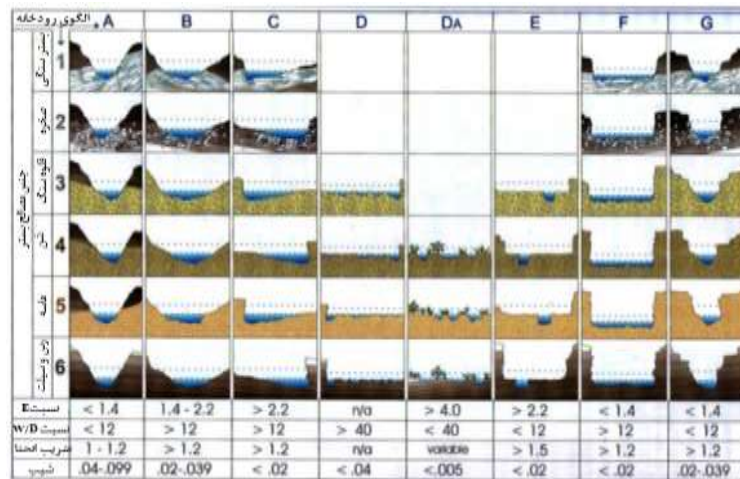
| الگوی رودخانه | A | B | C | D | DA | E | F | G |
|---|---|---|---|---|---|---|---|---|
| جنس مصالح بستر: سنگ بستر 1 | | | | | | | | |
| صخره 2 | | | | | | | | |
| قلوه سنگ 3 | | | | | | | | |
| شن 4 | | | | | | | | |
| ماسه 5 | | | | | | | | |
| رس و سیلت 6 | | | | | | | | |
| نسبت E | < 1.4 | 1.4 - 2.2 | > 2.2 | n/a | > 4.0 | > 2.2 | < 1.4 | < 1.4 |
| نسبت W/D | < 12 | > 12 | > 12 | > 40 | < 40 | < 12 | > 12 | < 12 |
| ضریب انحنا | 1 - 1.2 | > 1.2 | > 1.2 | n/a | variable | > 1.5 | > 1.2 | > 1.2 |
| شیب | .04-.099 | .02-.039 | < .02 | < .04 | <.005 | < .02 | < .02 | .02-.039 |